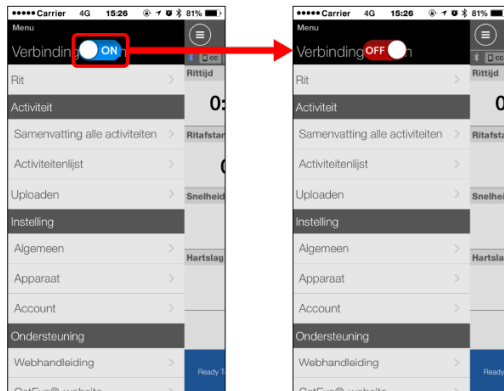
●●●●● Carrier 4G 15:26 81%
Menu
Verbinding ON
Rit
Activiteit
Samenvatting alle activiteiten
Activiteitenlijst
Uploaden
Instelling
Algemeen
Apparaat
Account
Ondersteuning
Webhandleiding
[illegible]
Rittijd
0:
Ritafstand
Snelheid
Hartslag
Ready

●●●●● Carrier 4G 15:26 81%
Menu
Verbinding OFF
Rit
Activiteit
Samenvatting alle activiteiten
Activiteitenlijst
Uploaden
Instelling
Algemeen
Apparaat
Account
Ondersteuning
Webhandleiding
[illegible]
Rittijd
0
Ritafstand
Snelheid
Hartslag
Ready